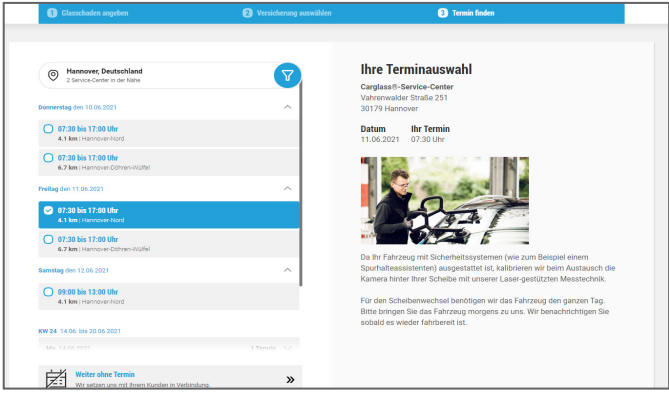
1 Glasschaden angeben
2 Versicherung auswählen
3 Termin finden

Hannover, Deutschland
2 Service-Center in der Nähe

Donnerstag den 10.06.2021

07:30 bis 17:00 Uhr
4.1 km | Hannover-Nord

07:30 bis 17:00 Uhr
6.7 km | Hannover-Döhren-Wülfel

Freitag den 11.06.2021

07:30 bis 17:00 Uhr
4.1 km | Hannover-Nord

07:30 bis 17:00 Uhr
6.7 km | Hannover-Döhren-Wülfel

Samstag den 12.06.2021

09:00 bis 13:00 Uhr
4.1 km | Hannover-Nord

KW 24 14.06. bis 20.06.2021

Mo. 14.06.2021 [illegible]

Weiter ohne Termin
Wir setzen uns mit Ihrem Kunden in Verbindung.

Ihre Terminauswahl

Carglass®-Service-Center
Vahrenwalder Straße 251
30179 Hannover

Datum
11.06.2021

Ihr Termin
07:30 Uhr

Da Ihr Fahrzeug mit Sicherheitssystemen (wie zum Beispiel einem Spurhalteassistenten) ausgestattet ist, kalibrieren wir beim Austausch die Kamera hinter Ihrer Scheibe mit unserer Laser-gestützten Messtechnik.

Für den Scheibenwechsel benötigen wir das Fahrzeug den ganzen Tag. Bitte bringen Sie das Fahrzeug morgens zu uns. Wir benachrichtigen Sie sobald es wieder fahrbereit ist.